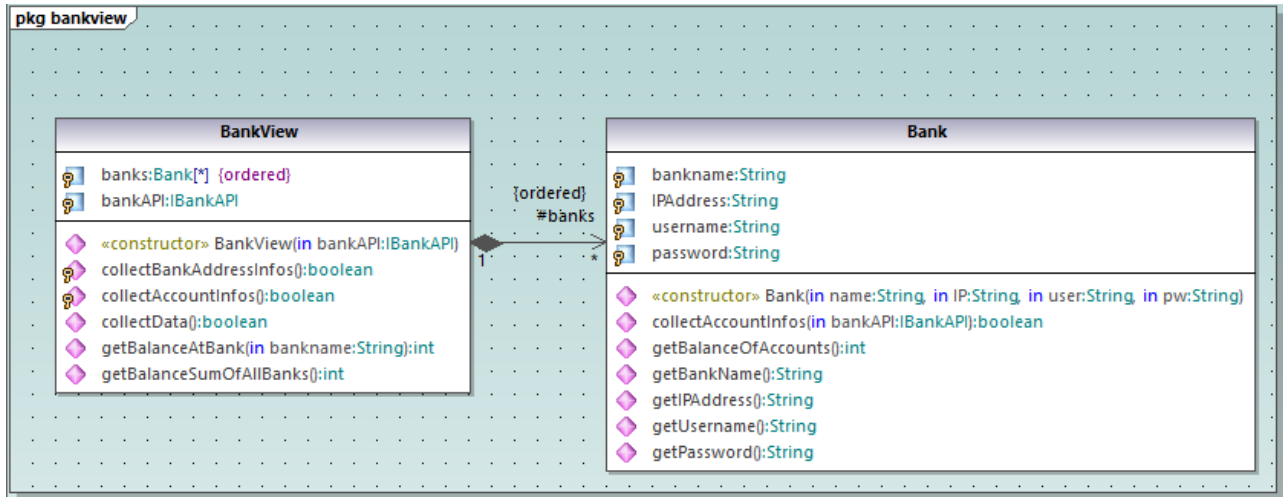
pkg bankview

BankView

banks:Bank[*] {ordered}
bankAPI:IBankAPI

«constructor» BankView(in bankAPI:IBankAPI)
collectBankAddressInfos():boolean
collectAccountInfos():boolean
collectData():boolean
getBalanceAtBank(in bankname:String):int
getBalanceSumOfAllBanks():int

{ordered}
#banks
1
*

Bank

bankname:String
IPAddress:String
username:String
password:String

«constructor» Bank(in name:String, in IP:String, in user:String, in pw:String)
collectAccountInfos(in bankAPI:IBankAPI):boolean
getBalanceOfAccounts():int
getBankName():String
getIPAddress():String
getUsername():String
getPassword():String